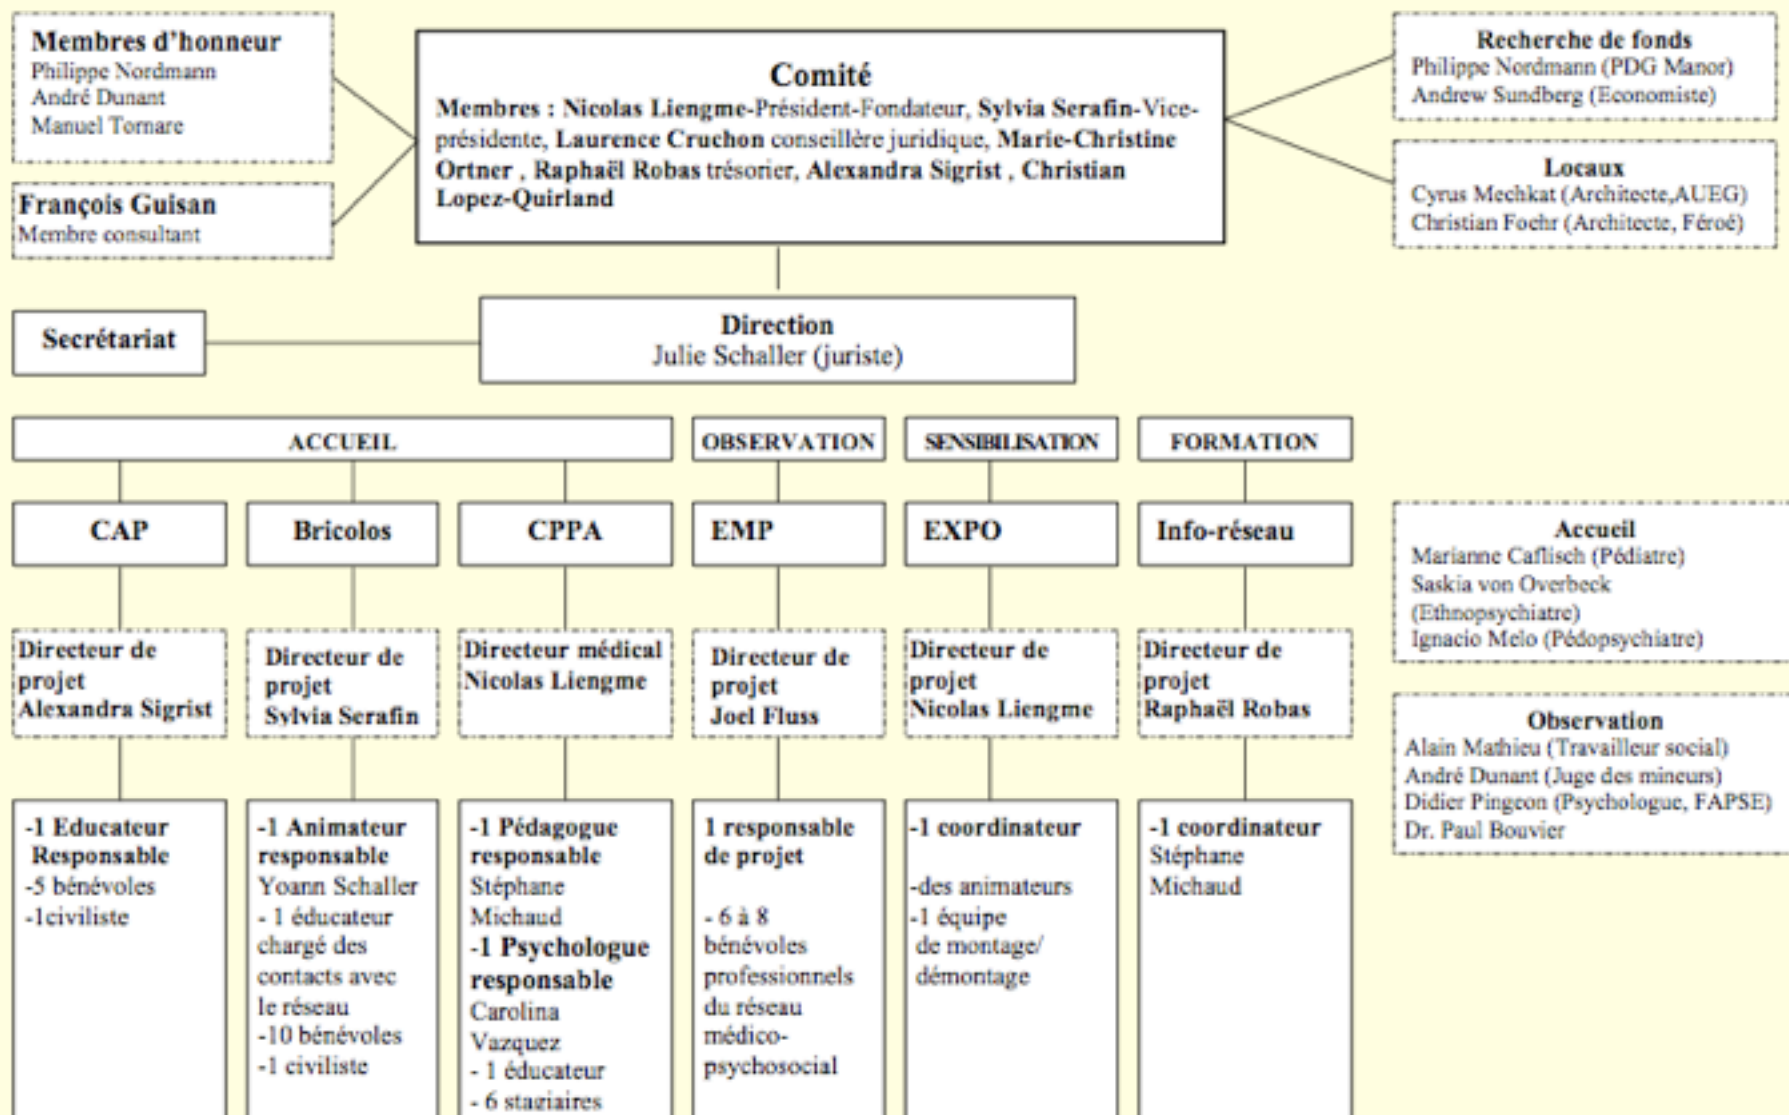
Membres d'honneur
Philippe Nordmann
André Dunant
Manuel Tornare

François Guisan
Membre consultant

Comité
Membres : Nicolas Liengme-Président-Fondateur, Sylvia Serafin-Vice-présidente, Laurence Cruchon conseillère juridique, Marie-Christine Ortner , Raphaël Robas trésorier, Alexandra Sigrist , Christian Lopez-Quirland

Recherche de fonds
Philippe Nordmann (PDG Manor)
Andrew Sundberg (Economiste)

Locaux
Cyrus Mechkat (Architecte,AUEG)
Christian Foehr (Architecte, Féroé)

Secrétariat

Direction
Julie Schaller (juriste)

ACCUEIL

OBSERVATION

SENSIBILISATION

FORMATION

CAP

Bricolos

CPPA

EMP

EXPO

Info-réseau

Accueil
Marianne Caflisch (Pédiatre)
Saskia von Overbeck (Ethnopsychiatre)
Ignacio Melo (Pédopsychiatre)

Directeur de projet
Alexandra Sigrist

Directeur de projet
Sylvia Serafin

Directeur médical
Nicolas Liengme

Directeur de projet
Joel Fluss

Directeur de projet
Nicolas Liengme

Directeur de projet
Raphaël Robas

Observation
Alain Mathieu (Travailleur social)
André Dunant (Juge des mineurs)
Didier Pingeon (Psychologue, FAPSE)
Dr. Paul Bouvier

-1 Educateur Responsable
-5 bénévoles
-1civiliste

-1 Animateur responsable
Yoann Schaller
- 1 éducateur chargé des contacts avec le réseau
-10 bénévoles
-1 civiliste

-1 Pédagogue responsable
Stéphane Michaud
-1 Psychologue responsable
Carolina Vazquez
- 1 éducateur
- 6 stagiaires

1 responsable de projet

- 6 à 8 bénévoles professionnels du réseau médico-psychosocial

-1 coordinateur

-des animateurs
-1 équipe de montage/ démontage

-1 coordinateur
Stéphane Michaud